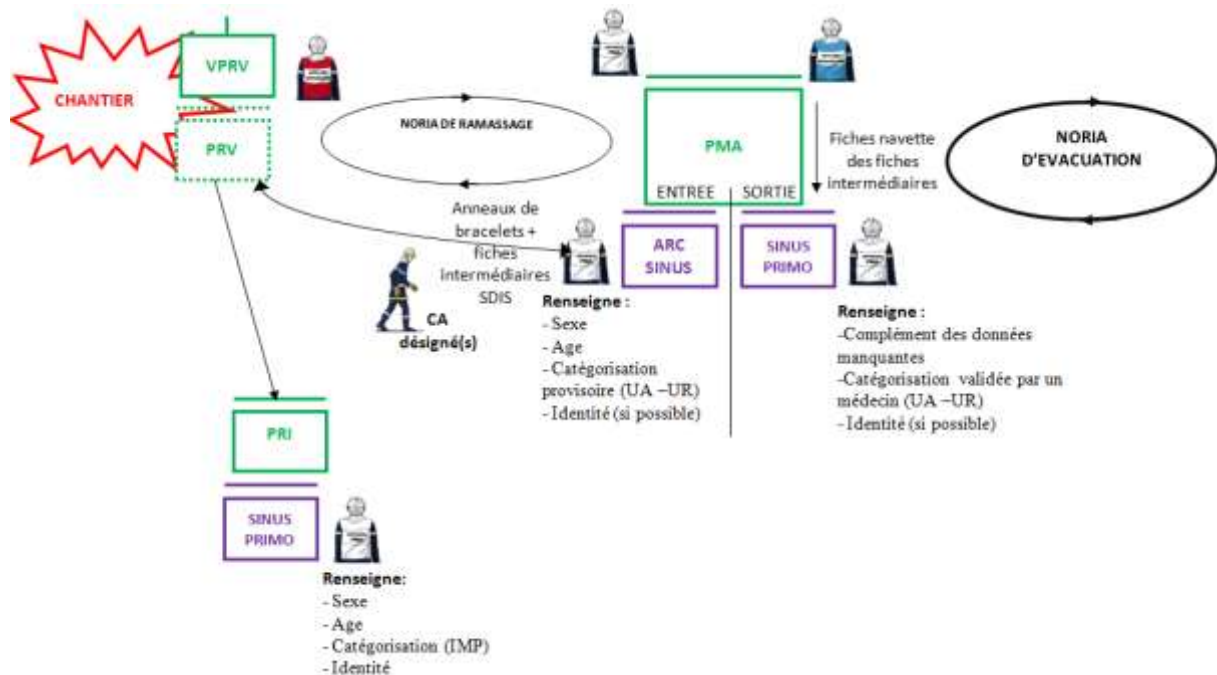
CHANTIER

VPRV

PRV

NORIA DE RAMASSAGE

PMA

ENTREE SORTIE

Fiches navette des fiches intermédiaires

NORIA D'EVACUATION

Anneaux de bracelets + fiches Intermédiaires SDIS

CA désigné(s)

ARC SINUS

SINUS PRIMO

Renseigne :
- Sexe
- Age
- Catégorisation provisoire (UA –UR)
- Identité (si possible)

Renseigne :
-Complément des données manquantes
-Catégorisation validée par un médecin (UA –UR)
- Identité (si possible)

PRI

SINUS PRIMO

Renseigne:
- Sexe
- Age
- Catégorisation (IMP)
- Identité